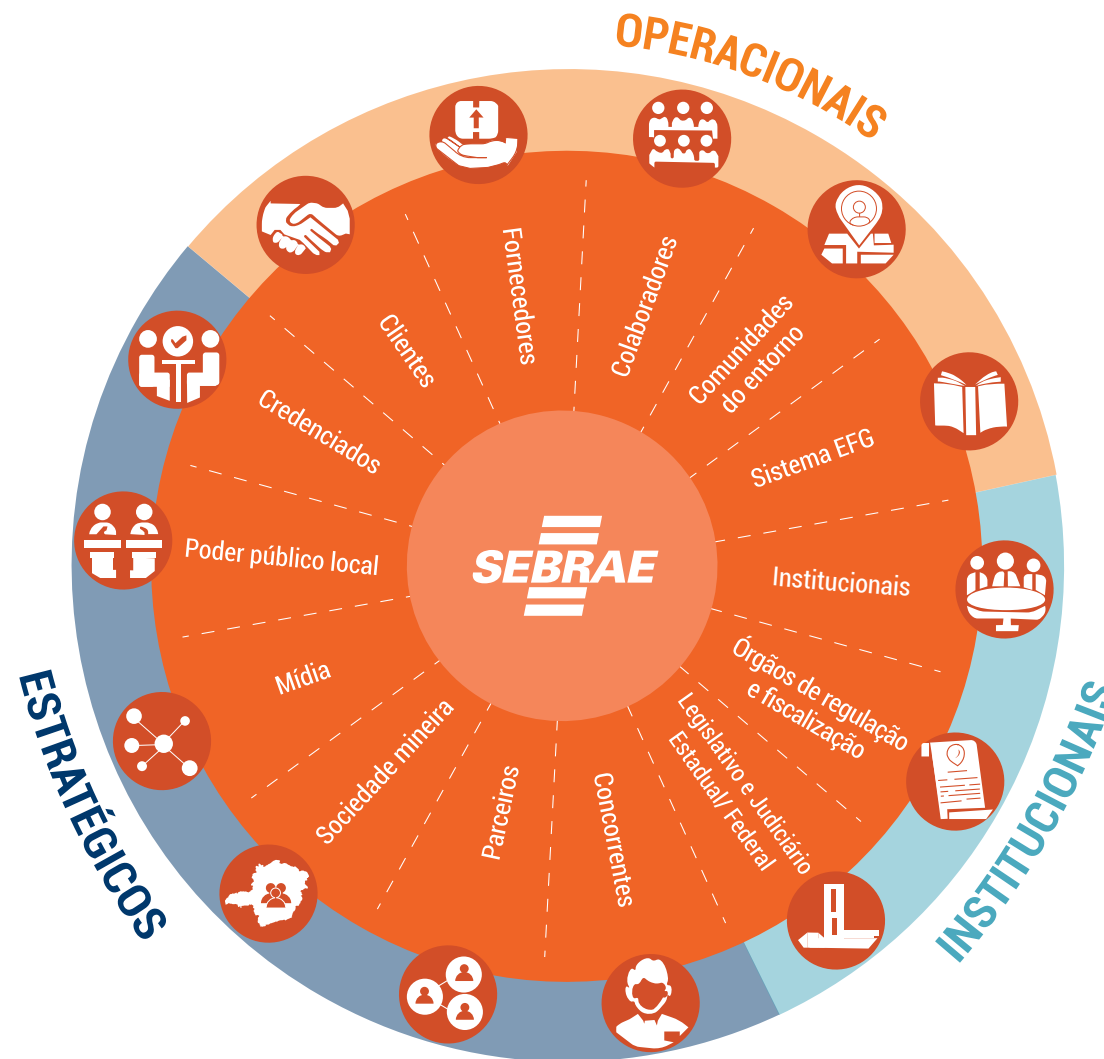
OPERACIONAIS

Fornecedores

Colaboradores

Comunidades do entorno

Sistema EFG

Clientes

Credenciados

Poder público local

SEBRAE

Institucionais

Órgãos de regulação e fiscalização

Legislativo e Judiciário Estadual/ Federal

Concorrentes

Parceiros

Sociedade mineira

Mídia

ESTRATÉGICOS

INSTITUCIONAIS